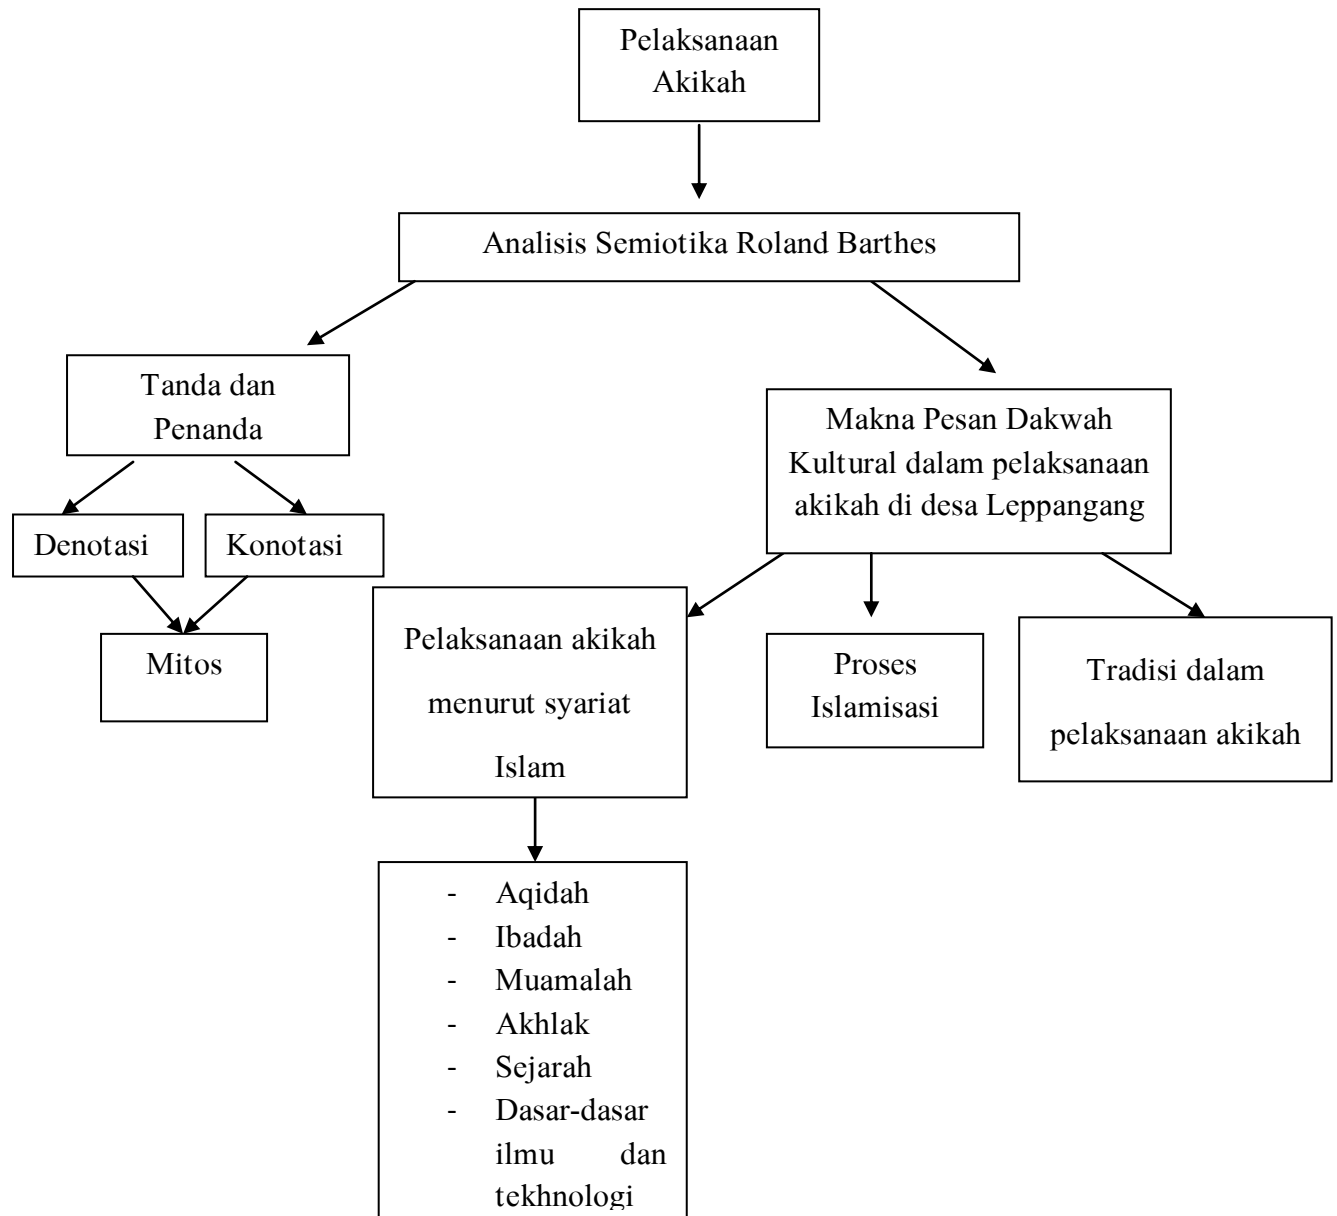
Pelaksanaan Akikah

Analisis Semiotika Roland Barthes

Tanda dan Penanda

Denotasi

Konotasi

Mitos

Makna Pesan Dakwah Kultural dalam pelaksanaan akikah di desa Leppangang

Pelaksanaan akikah menurut syariat Islam

Proses Islamisasi

Tradisi dalam pelaksanaan akikah

- Aqidah
- Ibadah
- Muamalah
- Akhlak
- Sejarah
- Dasar-dasar ilmu dan tekhnologi